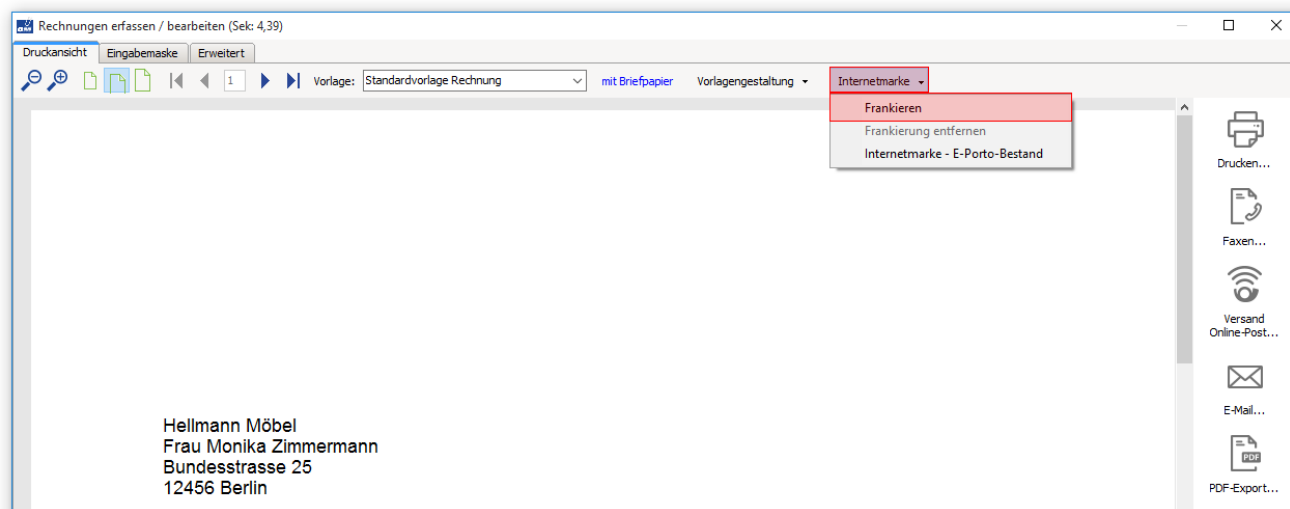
Rechnungen erfassen / bearbeiten (Sek: 4,39)

Druckansicht | Eingabemaske | Erweitert

1 Vorlage: Standardvorlage Rechnung mit Briefpapier Vorlagengestaltung Internetmarke

Frankieren
Frankierung entfernen
Internetmarke - E-Porto-Bestand

Drucken...
Faxen...
Versand Online-Post...
E-Mail...
PDF
PDF-Export...

Hellmann Möbel
Frau Monika Zimmermann
Bundesstrasse 25
12456 Berlin